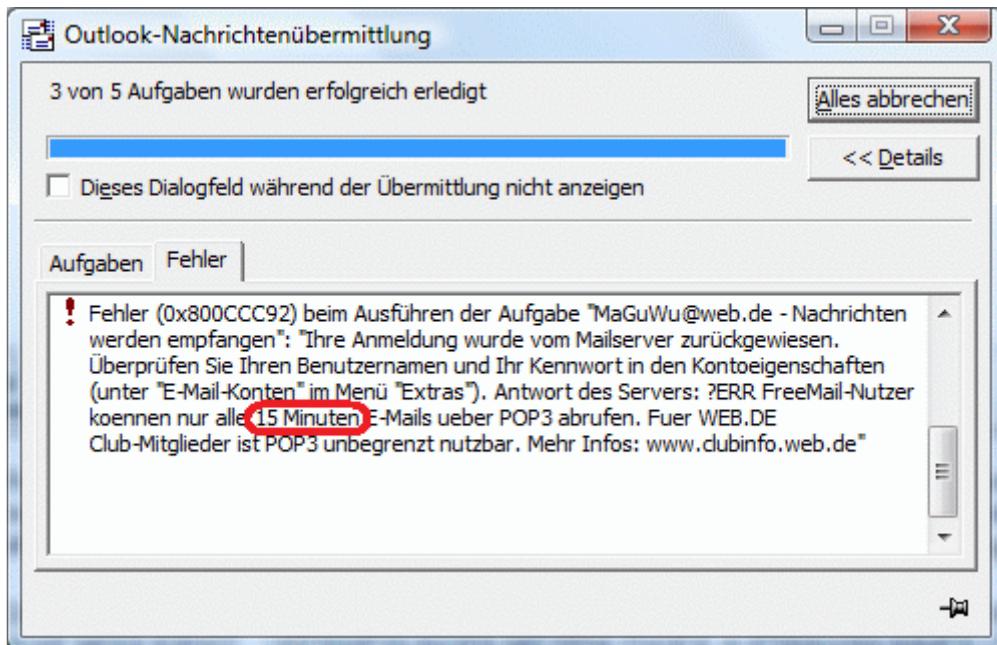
Outlook-Nachrichtenübermittlung

3 von 5 Aufgaben wurden erfolgreich erledigt

Alles abbrechen

<< Details

Dieses Dialogfeld während der Übermittlung nicht anzeigen

Aufgaben Fehler

Fehler (0x800CCC92) beim Ausführen der Aufgabe "MaGuWu@web.de - Nachrichten werden empfangen": "Ihre Anmeldung wurde vom Mailserver zurückgewiesen. Überprüfen Sie Ihren Benutzernamen und Ihr Kennwort in den Kontoeigenschaften (unter "E-Mail-Konten" im Menü "Extras"). Antwort des Servers: ?ERR FreeMail-Nutzer koennen nur alle 15 Minuten E-Mails ueber POP3 abrufen. Fuer WEB.DE Club-Mitglieder ist POP3 unbegrenzt nutzbar. Mehr Infos: www.clubinfo.web.de"